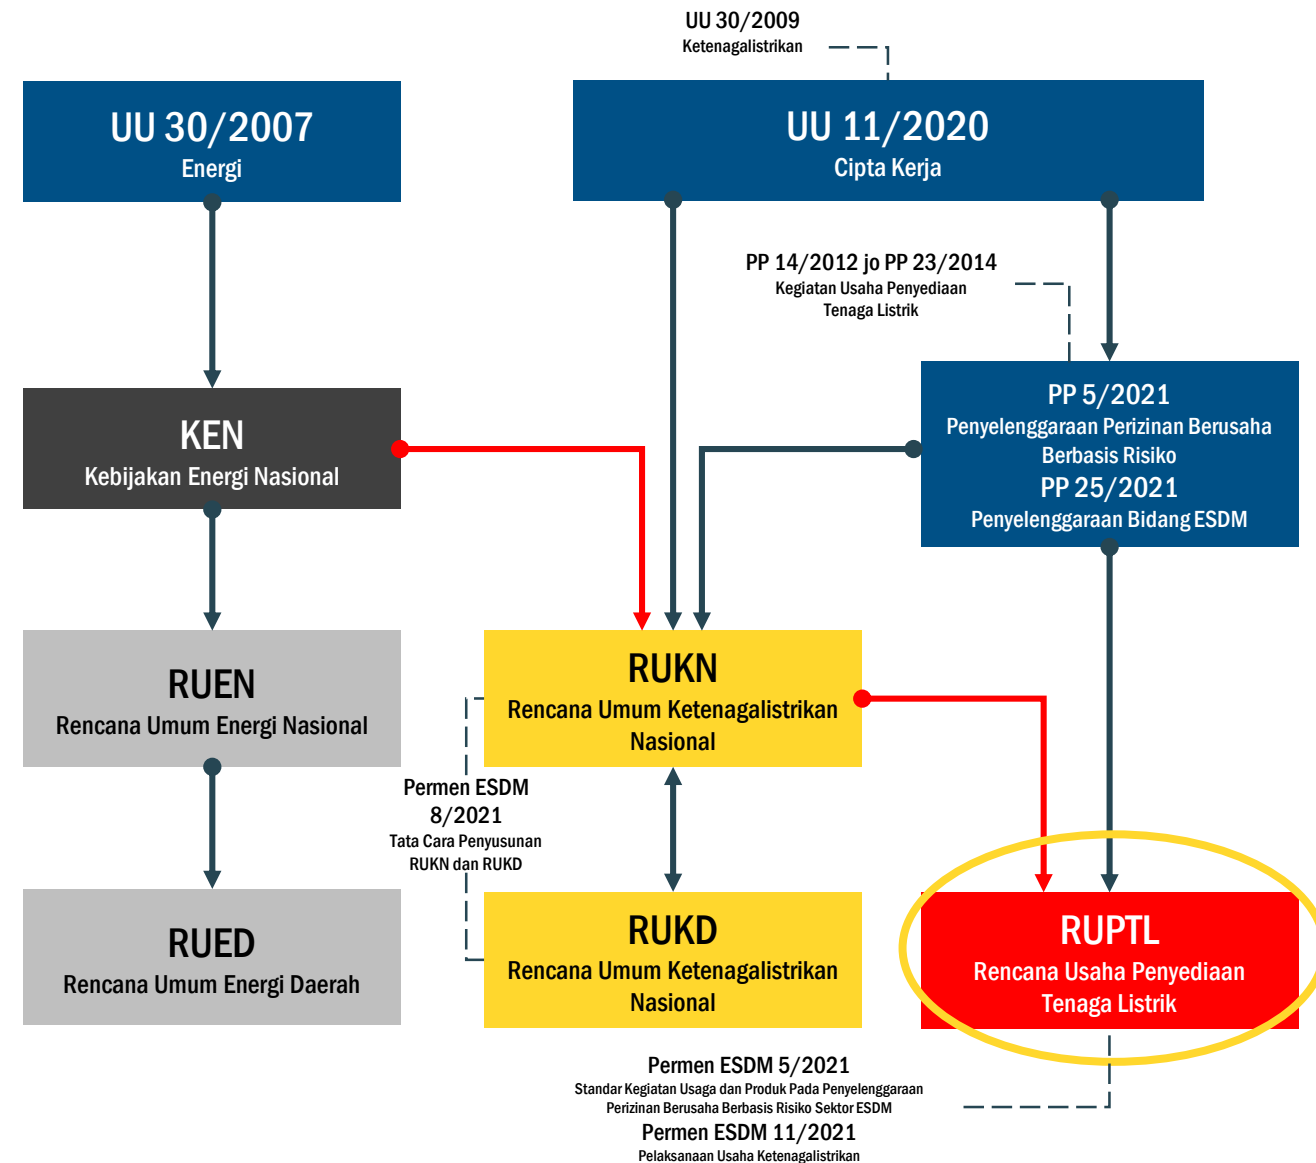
UU 30/2009
Ketenagalistrikan

UU 30/2007
Energi

UU 11/2020
Cipta Kerja

PP 14/2012 jo PP 23/2014
Kegiatan Usaha Penyediaan Tenaga Listrik

KEN
Kebijakan Energi Nasional

PP 5/2021
Penyelenggaraan Perizinan Berusaha Berbasis Risiko
PP 25/2021
Penyelenggaraan Bidang ESDM

RUEN
Rencana Umum Energi Nasional

RUKN
Rencana Umum Ketenagalistrikan Nasional

Permen ESDM 8/2021
Tata Cara Penyusunan RUKN dan RUKD

RUED
Rencana Umum Energi Daerah

RUKD
Rencana Umum Ketenagalistrikan Nasional

RUPTL
Rencana Usaha Penyediaan Tenaga Listrik

Permen ESDM 5/2021
Standar Kegiatan Usaga dan Produk Pada Penyelenggaraan Perizinan Berusaha Berbasis Risiko Sektor ESDM
Permen ESDM 11/2021
Pelaksanaan Usaha Ketenagalistrikan